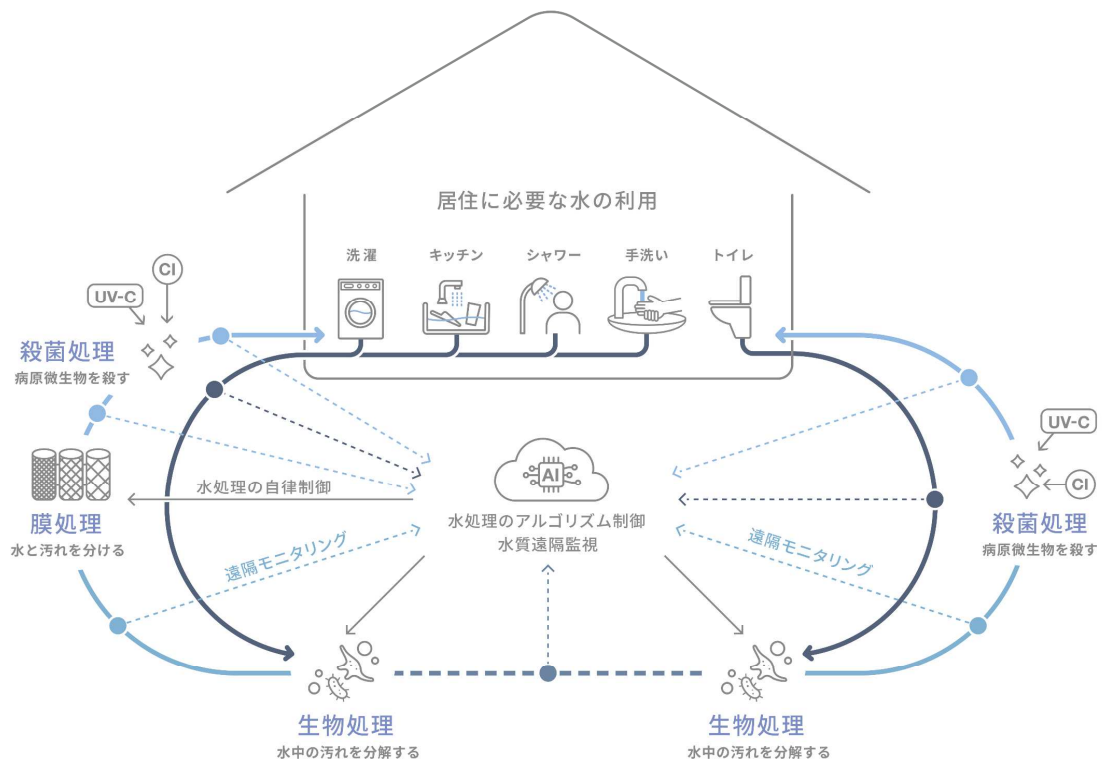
居住に必要な水の利用

洗濯

キッチン

シャワー

手洗い

トイレ

UV-C

Cl

殺菌処理
病原微生物を殺す

膜処理
水と汚れを分ける

水処理の自律制御

遠隔モニタリング

AI

水処理のアルゴリズム制御
水質遠隔監視

遠隔モニタリング

UV-C

Cl

殺菌処理
病原微生物を殺す

生物処理
水中の汚れを分解する

生物処理
水中の汚れを分解する